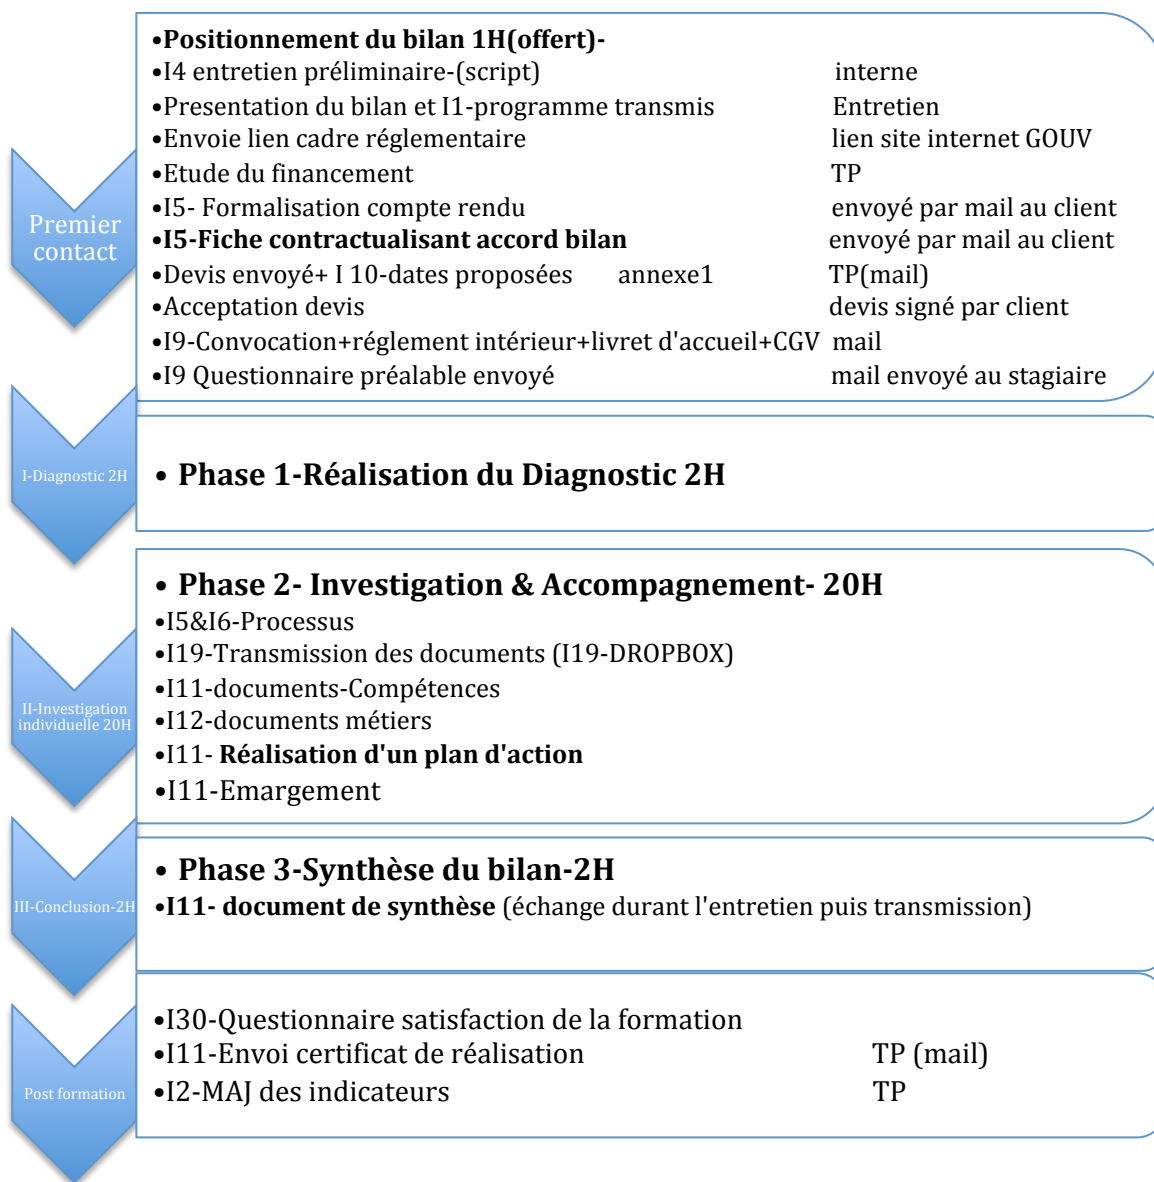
Premier contact

•Positionnement du bilan 1H(offert)-
•I4 entretien préliminaire-(script) interne
•Presentation du bilan et I1-programme transmis Entretien
•Envoie lien cadre réglementaire lien site internet GOUV
•Etude du financement TP
•I5- Formalisation compte rendu envoyé par mail au client
•I5-Fiche contractualisant accord bilan envoyé par mail au client
•Devis envoyé+ I 10-dates proposées annexe1 TP(mail)
•Acceptation devis devis signé par client
•I9-Convocation+réglement intérieur+livret d'accueil+CGV mail
•I9 Questionnaire préalable envoyé mail envoyé au stagiaire

I-Diagnostic 2H

• Phase 1-Réalisation du Diagnostic 2H

II-Investigation individuelle 20H

• Phase 2- Investigation & Accompagnement- 20H
•I5&I6-Processus
•I19-Transmission des documents (I19-DROPBOX)
•I11-documents-Compétences
•I12-documents métiers
•I11- Réalisation d'un plan d'action
•I11-Emargement

III-Conclusion-2H

• Phase 3-Synthèse du bilan-2H
•I11- document de synthèse (échange durant l'entretien puis transmission)

Post formation

•I30-Questionnaire satisfaction de la formation
•I11-Envoi certificat de réalisation TP (mail)
•I2-MAJ des indicateurs TP